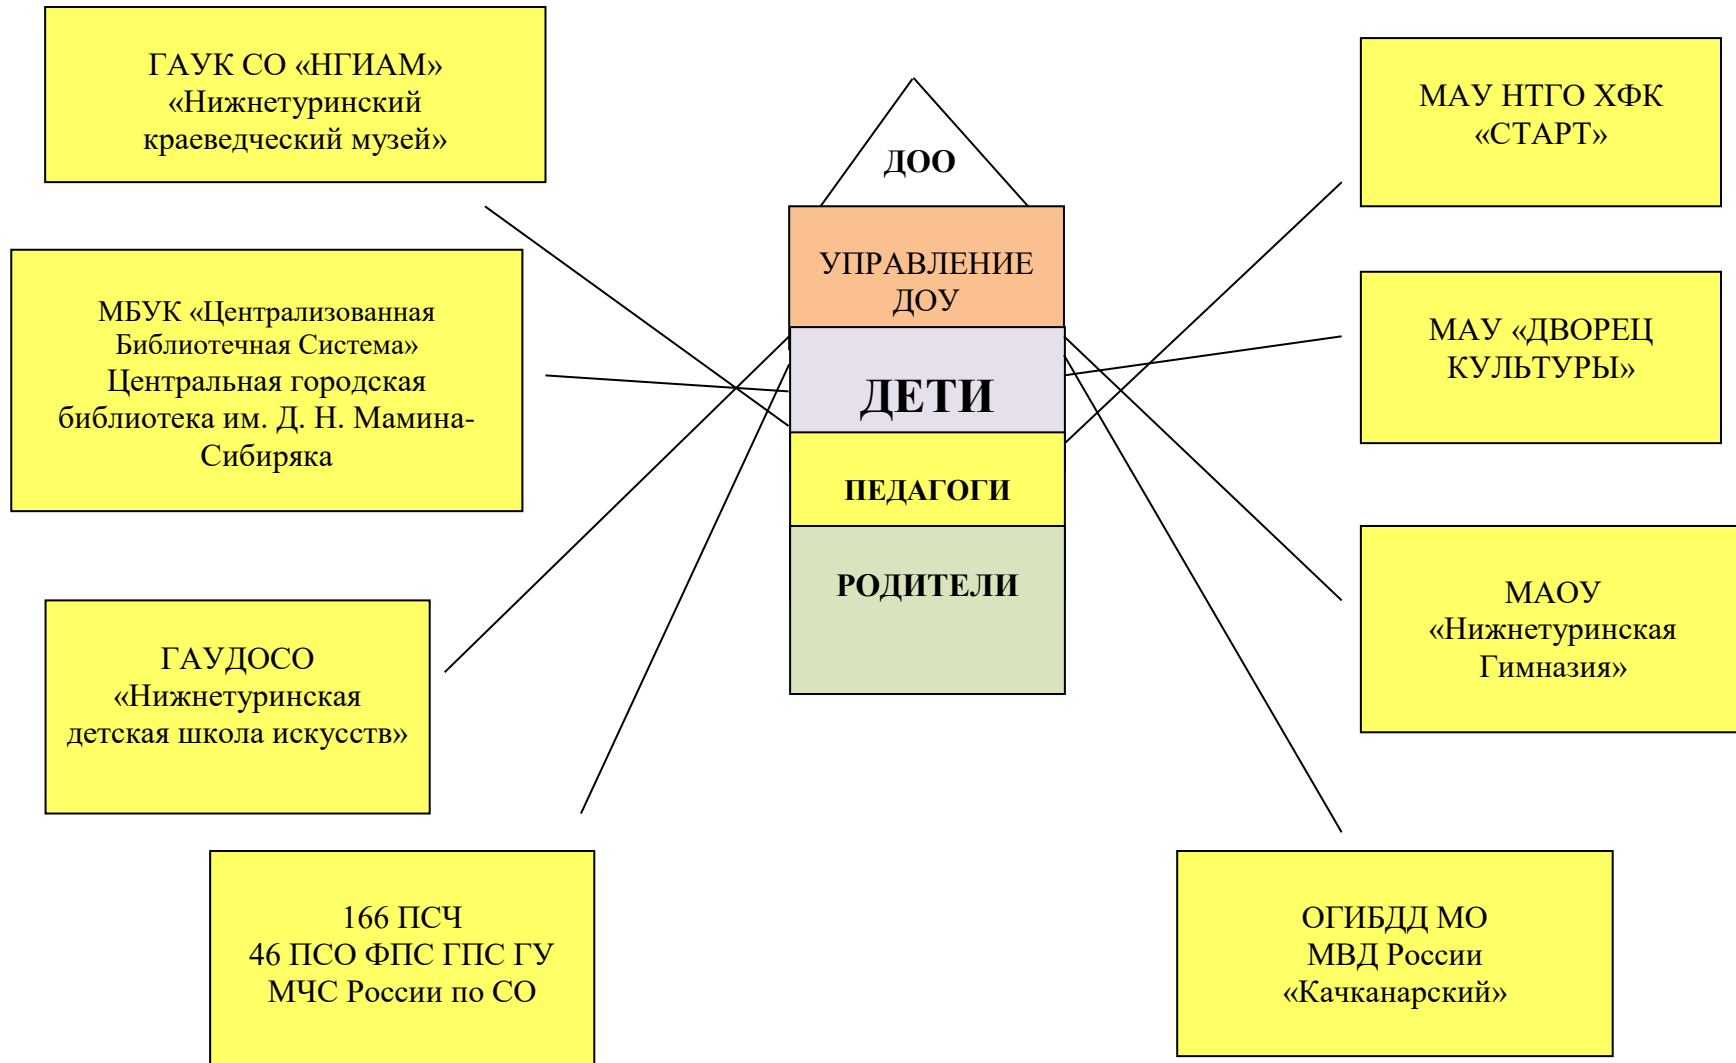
ГАУК СО «НГИАМ» «Нижнетуринский краеведческий музей»

ДОО

УПРАВЛЕНИЕ ДОУ

ДЕТИ

ПЕДАГОГИ

РОДИТЕЛИ

МАУ НТГО ХФК «СТАРТ»

МБУК «Централизованная Библиотечная Система» Центральная городская библиотека им. Д. Н. Мамина-Сибиряка

МАУ «ДВОРЕЦ КУЛЬТУРЫ»

ГАУДОСО «Нижнетуринская детская школа искусств»

МАОУ «Нижнетуринская Гимназия»

166 ПСЧ
46 ПСО ФПС ГПС ГУ МЧС России по СО

ОГИБДД МО МВД России «Качканарский»